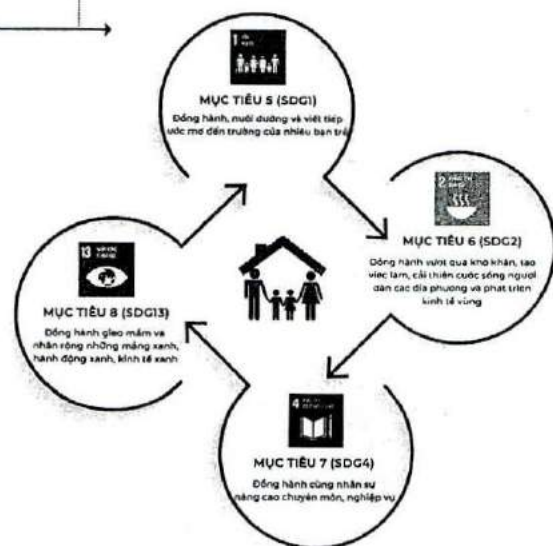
1 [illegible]

MỤC TIÊU 5 (SDG1)

Đồng hành, nuôi dưỡng và viết tiếp ước mơ đến trường của nhiều bạn trẻ

2 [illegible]

MỤC TIÊU 6 (SDG2)

Đồng hành vượt qua khó khăn, tạo việc làm, cải thiện cuộc sống người dân các địa phương và phát triển kinh tế vững

4 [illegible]

MỤC TIÊU 7 (SDG4)

Đồng hành cùng nhân sự nâng cao chuyên môn, nghiệp vụ

13 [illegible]

MỤC TIÊU 8 (SDG13)

Đồng hành gieo mầm và nhân rộng những mảng xanh, hành động xanh, kinh tế xanh